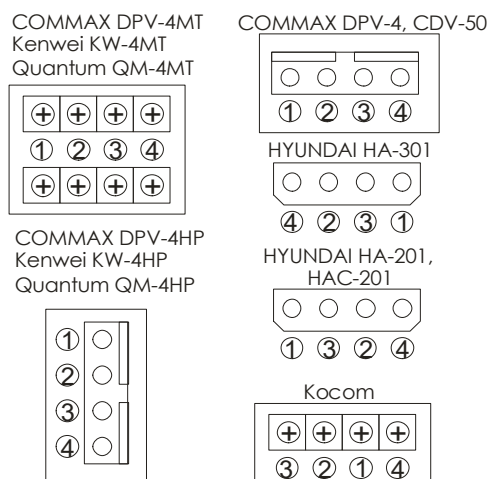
COMMAX DPV-4MT
Kenwei KW-4MT
Quantum QM-4MT

① ② ③ ④

COMMAX DPV-4HP
Kenwei KW-4HP
Quantum QM-4HP

①
②
③
④

COMMAX DPV-4, CDV-50

① ② ③ ④

HYUNDAI HA-301

④ ② ③ ①

HYUNDAI HA-201, HAC-201

① ③ ② ④

Kocom

③ ② ① ④